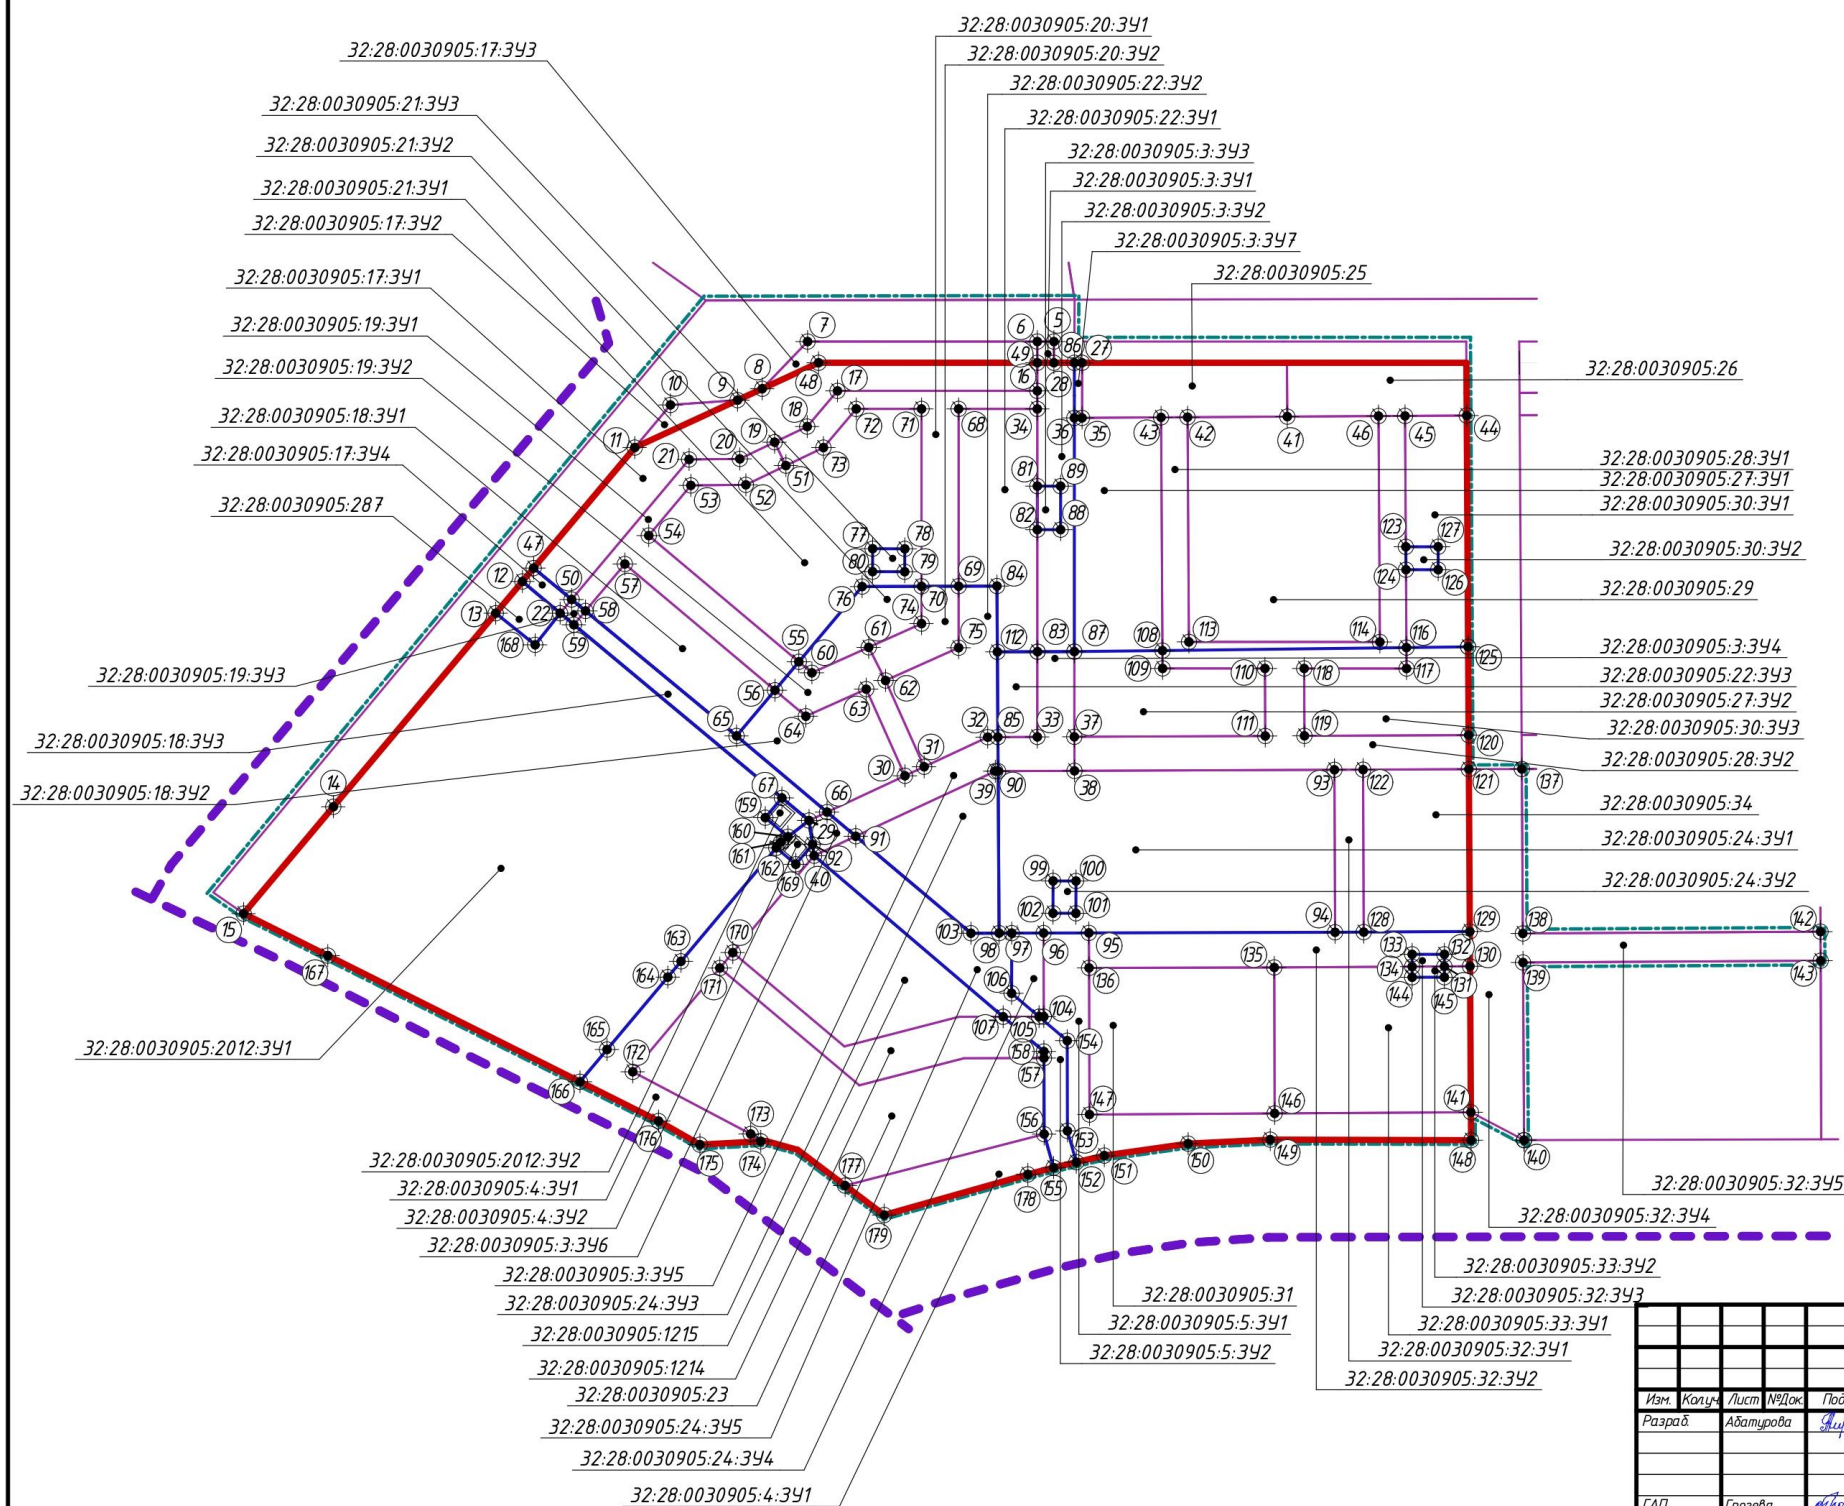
32:28:0030905:20:ЗУ1
32:28:0030905:20:ЗУ2
32:28:0030905:22:ЗУ2
32:28:0030905:22:ЗУ1
32:28:0030905:3:ЗУ3
32:28:0030905:3:ЗУ1
32:28:0030905:3:ЗУ2
32:28:0030905:3:ЗУ7
32:28:0030905:25
32:28:0030905:17:ЗУ3
32:28:0030905:21:ЗУ3
32:28:0030905:21:ЗУ2
32:28:0030905:21:ЗУ1
32:28:0030905:17:ЗУ2
32:28:0030905:17:ЗУ1
32:28:0030905:19:ЗУ1
32:28:0030905:19:ЗУ2
32:28:0030905:18:ЗУ1
32:28:0030905:17:ЗУ4
32:28:0030905:287
32:28:0030905:19:ЗУ3
32:28:0030905:18:ЗУ3
32:28:0030905:18:ЗУ2
32:28:0030905:2012:ЗУ1
32:28:0030905:26
32:28:0030905:28:ЗУ1
32:28:0030905:27:ЗУ1
32:28:0030905:30:ЗУ1
32:28:0030905:30:ЗУ2
32:28:0030905:29
32:28:0030905:3:ЗУ4
32:28:0030905:22:ЗУ3
32:28:0030905:27:ЗУ2
32:28:0030905:30:ЗУ3
32:28:0030905:28:ЗУ2
32:28:0030905:34
32:28:0030905:24:ЗУ1
32:28:0030905:24:ЗУ2
7 6 5 49 86 27 8 48 17 16 28 10 9 18 72 71 68 34 36 35 43 42 41 46 45 44 11 19 20 21 73 51 81 89 53 52 82 88 54 123 127 77 78 80 79 124 126 69 84 47 76 12 50 57 74 70 13 22 58 55 61 75 112 83 87 108 113 114 116 168 59 60 109 110 118 117 125 56 62 63 65 64 32 85 33 37 111 119 120 31 30 39 90 38 93 122 121 137 67 66 159 29 91 160 92 161 162 169 40 99 100 102 101 94 128 129 138 142 103 98 97 96 95 133 132 130 163 170 135 134 139 143 164 136 144 131 145 171 106 104 165 107 105 154 172 158 157 166 147 146 141 176 173 156 153 175 174 177 149 150 148 140 151 178 155 152 179 15 167 14